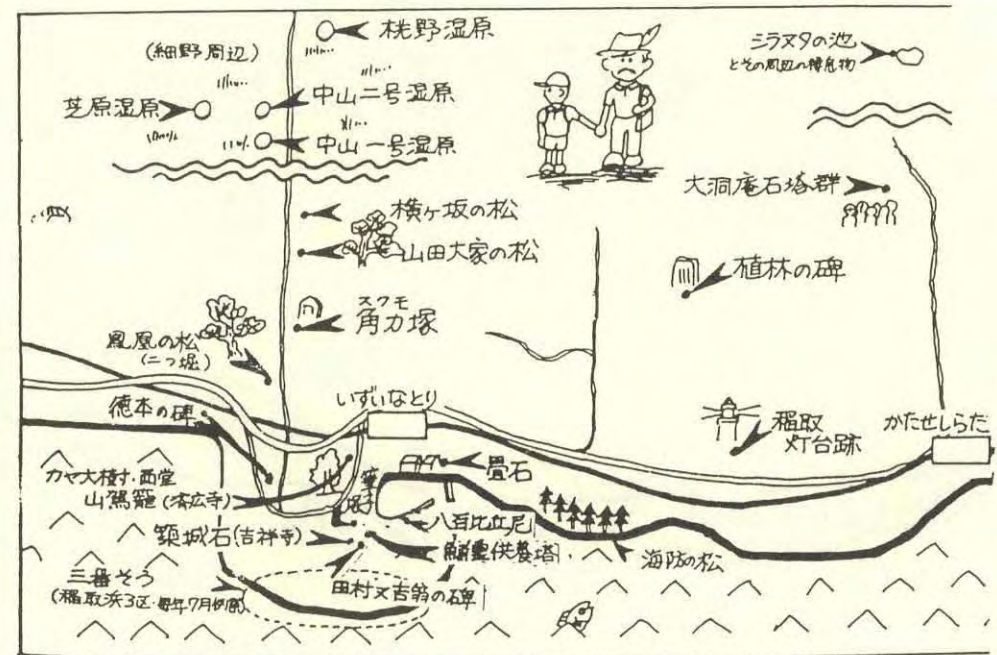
桃野湿原

(細野周辺)

芝原湿原

中山二号湿原

中山一号湿原

シラヌタの池
とその周辺の植物

大洞庵石塔群

横ヶ坂の松

山田大家の松

植林の碑

スワモ
角力塚

鳳凰の松
(二ッ堀)

いずいなとり

徳本の碑

稲取
灯台跡

かたせしらだ

カヤ大槙村・西堂
山駕籠(济広寺)

畳石

八百比丘尼

頴城石(吉祥寺)

鯨霊供養塔

海防の松

三番そう
(稲取浜3区・毎年7月under)

田村又吉翁の碑